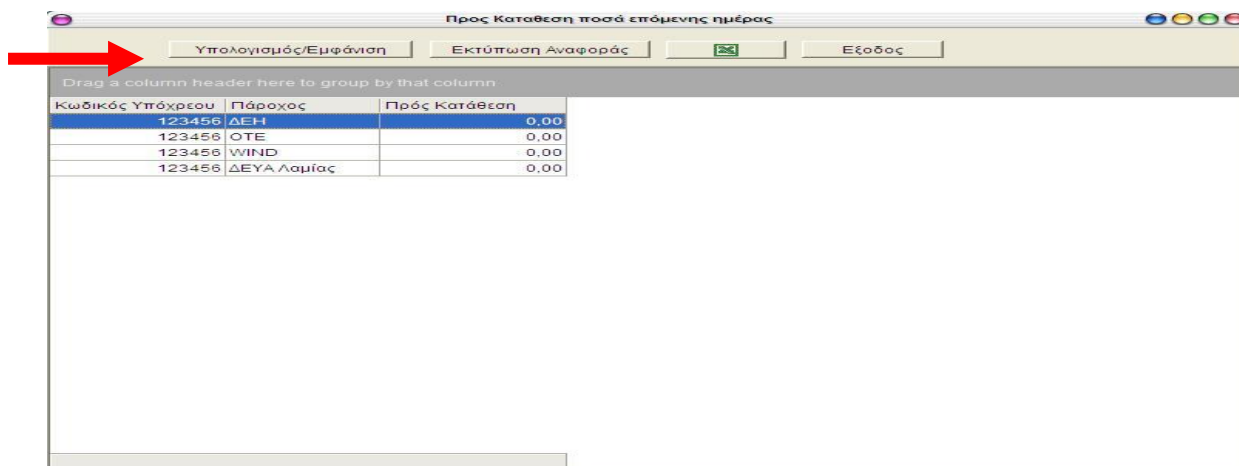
Προς Καταθεση ποσά επόμενης ημέρας

Υπολογισμός/Εμφάνιση
Εκτύπωση Αναφοράς
Εξοδος

Drag a column header here to group by that column

| Κωδικός Υπόχρεου | Πάροχος | Πρός Κατάθεση |
|---|---|---|
| 123456 | ΔΕΗ | 0,00 |
| 123456 | ΟΤΕ | 0,00 |
| 123456 | WIND | 0,00 |
| 123456 | ΔΕΥΑ Λαμίας | 0,00 |